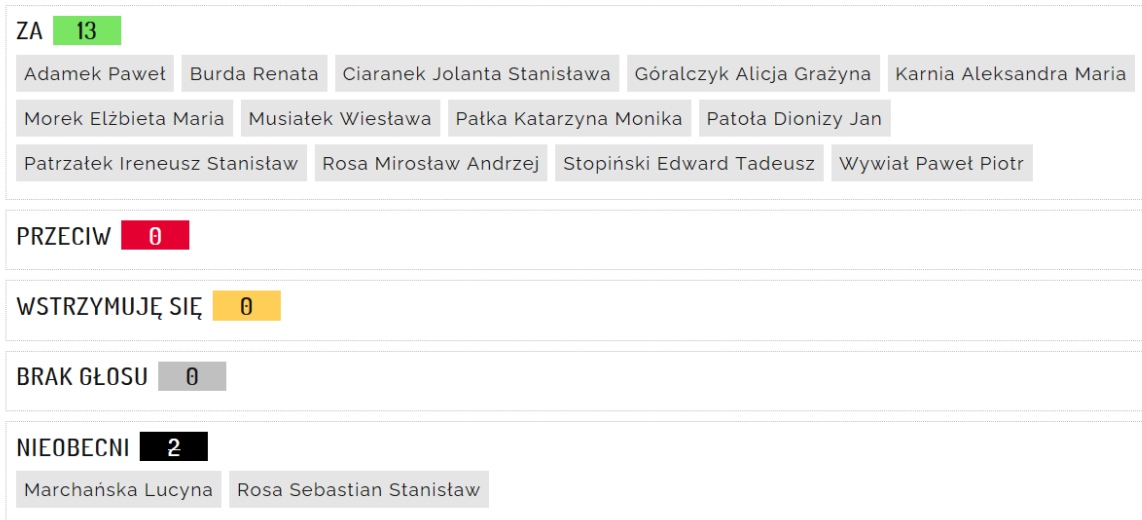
ZA 13

Adamek Paweł Burda Renata Ciaranek Jolanta Stanisława Góralczyk Alicja Grażyna Karnia Aleksandra Maria Morek Elżbieta Maria Musiałek Wiesława Pałka Katarzyna Monika Patoła Dionizy Jan Patrzałek Ireneusz Stanisław Rosa Mirosław Andrzej Stopiński Edward Tadeusz Wywiał Paweł Piotr

PRZECIW 0

WSTRZYMUJĘ SIĘ 0

BRAK GŁOSU 0

NIEOBECNI 2

Marchańska Lucyna Rosa Sebastian Stanisław